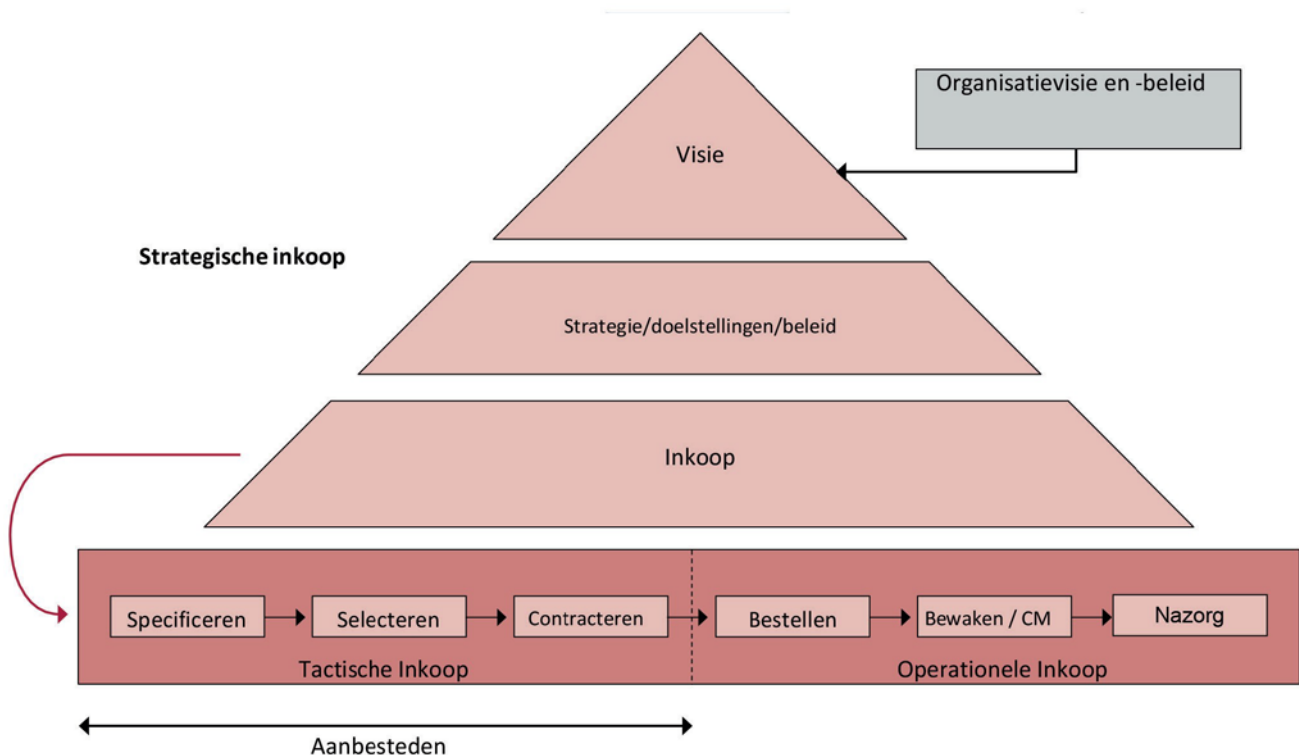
Organisatievisie en -beleid

Visie

Strategische inkoop

Strategie/doelstellingen/beleid

Inkoop

Specificeren

Selecteren

Contracteren

Bestellen

Bewaken / CM

Nazorg

Tactische Inkoop

Operationele Inkoop

Aanbesteden